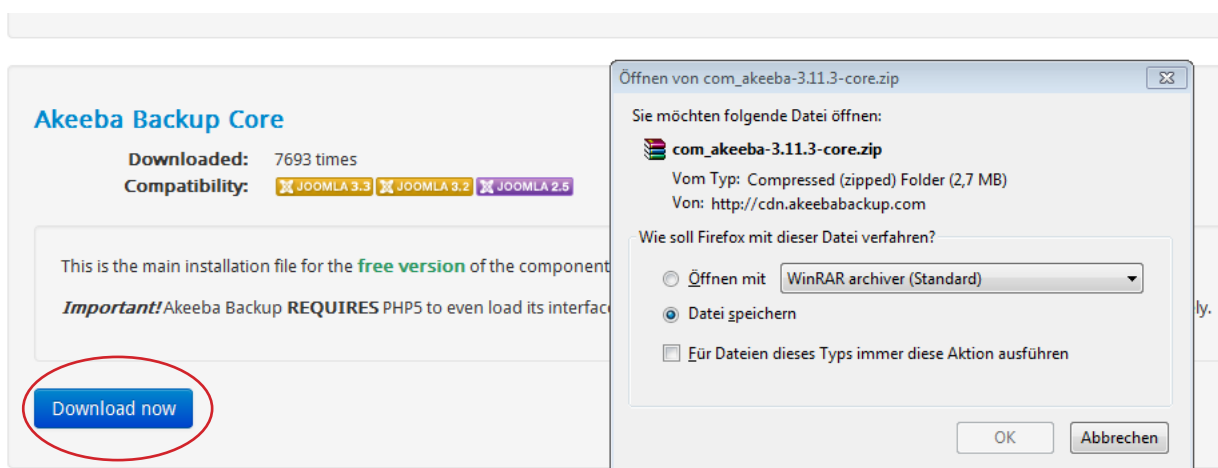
Akeeba Backup Core

Downloaded: 7693 times
Compatibility: JOOMLA 3.3 JOOMLA 3.2 JOOMLA 2.5

This is the main installation file for the free version of the component

Important! Akeeba Backup REQUIRES PHP5 to even load its interfac

ly.

Download now

Öffnen von com_akeeba-3.11.3-core.zip

Sie möchten folgende Datei öffnen:

com_akeeba-3.11.3-core.zip
Vom Typ: Compressed (zipped) Folder (2,7 MB)
Von: http://cdn.akeebabackup.com

Wie soll Firefox mit dieser Datei verfahren?

Öffnen mit WinRAR archiver (Standard)

Datei speichern

Für Dateien dieses Typs immer diese Aktion ausführen

OK Abbrechen